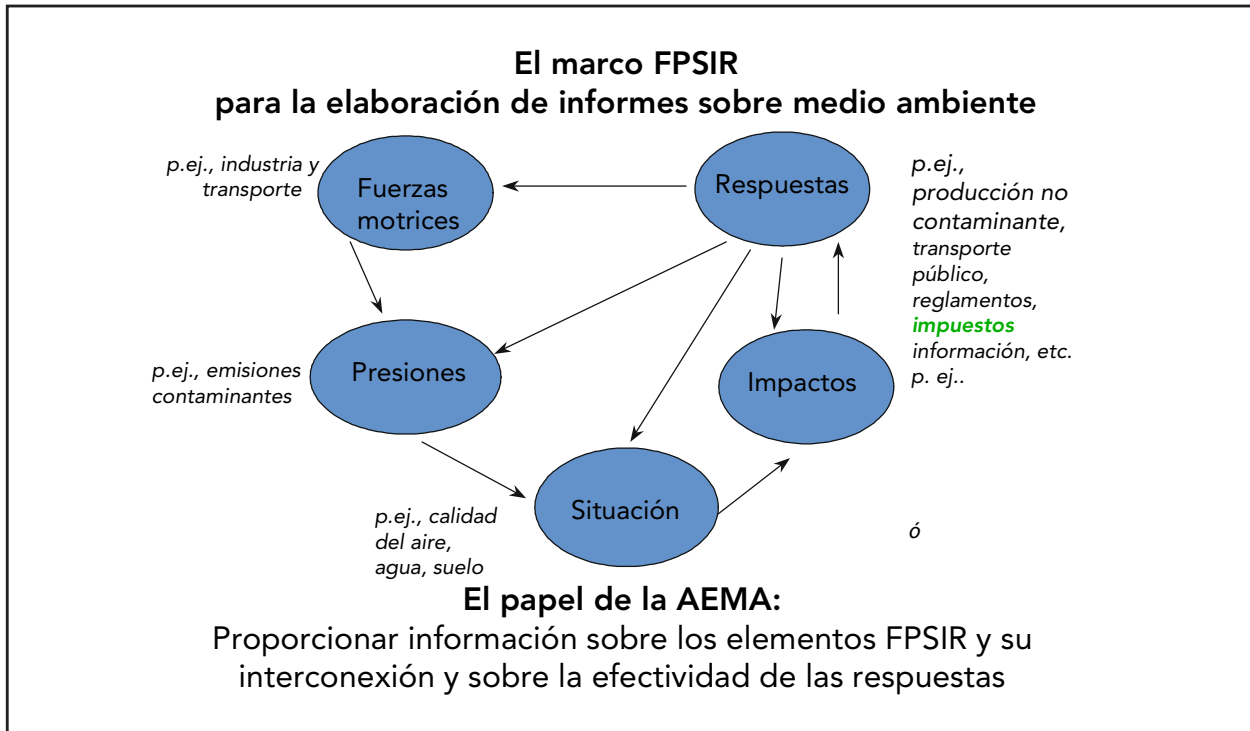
El marco FPSIR
para la elaboración de informes sobre medio ambiente

p.ej., industria y transporte

Fuerzas motrices

Respuestas

p.ej., producción no contaminante, transporte público, reglamentos, impuestos información, etc. p. ej..

p.ej., emisiones contaminantes

Presiones

Impactos

Situación

p.ej., calidad del aire, agua, suelo

ó

El papel de la AEMA:
Proporcionar información sobre los elementos FPSIR y su interconexión y sobre la efectividad de las respuestas